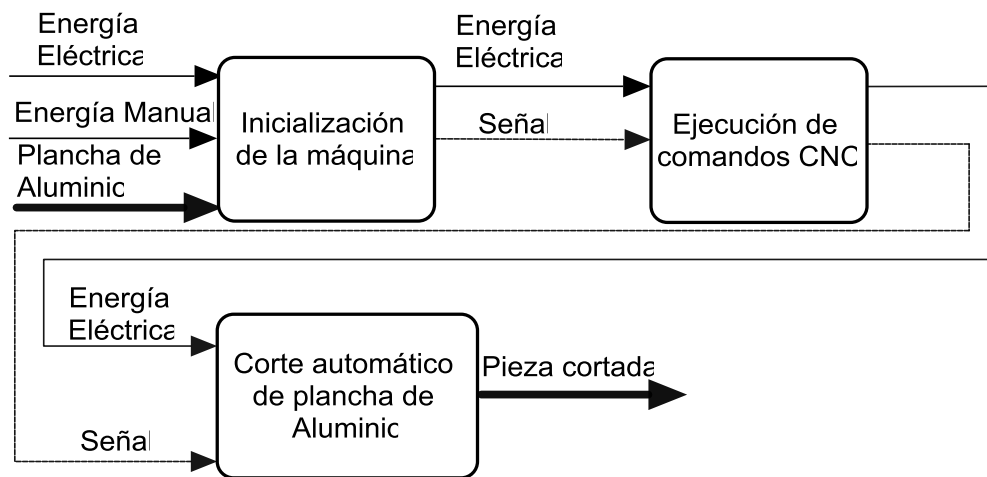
Energía Eléctrica

Energía Manual

Plancha de Aluminio

Inicialización de la máquina

Energía Eléctrica

Señal

Ejecución de comandos CNC

Energía Eléctrica

Señal

Corte automático de plancha de Aluminio

Pieza cortada